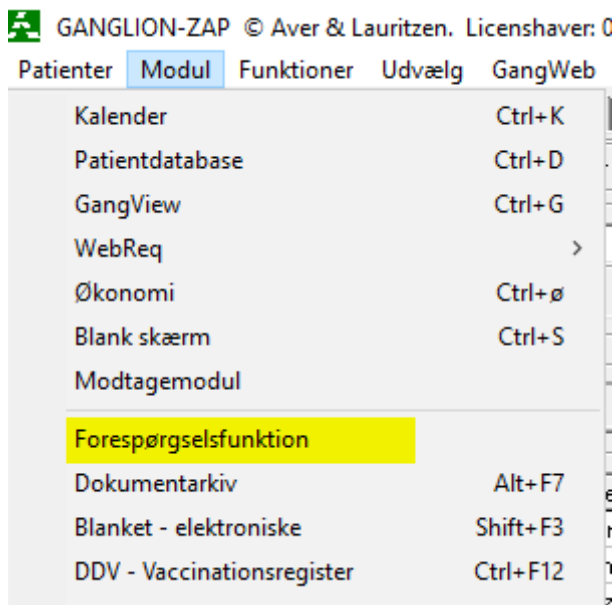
GANGLION-ZAP © Aver & Lauritzen. Licenshaver: 0

Patienter Modul Funktioner Udvælg GangWeb

Kalender Ctrl+K
Patientdatabase Ctrl+D
GangView Ctrl+G
WebReq >
Økonomi Ctrl+ø
Blank skærm Ctrl+S
Modtagemodul
Forespørgselsfunktion
Dokumentarkiv Alt+F7
Blanket - elektroniske Shift+F3
DDV - Vaccinationsregister Ctrl+F12